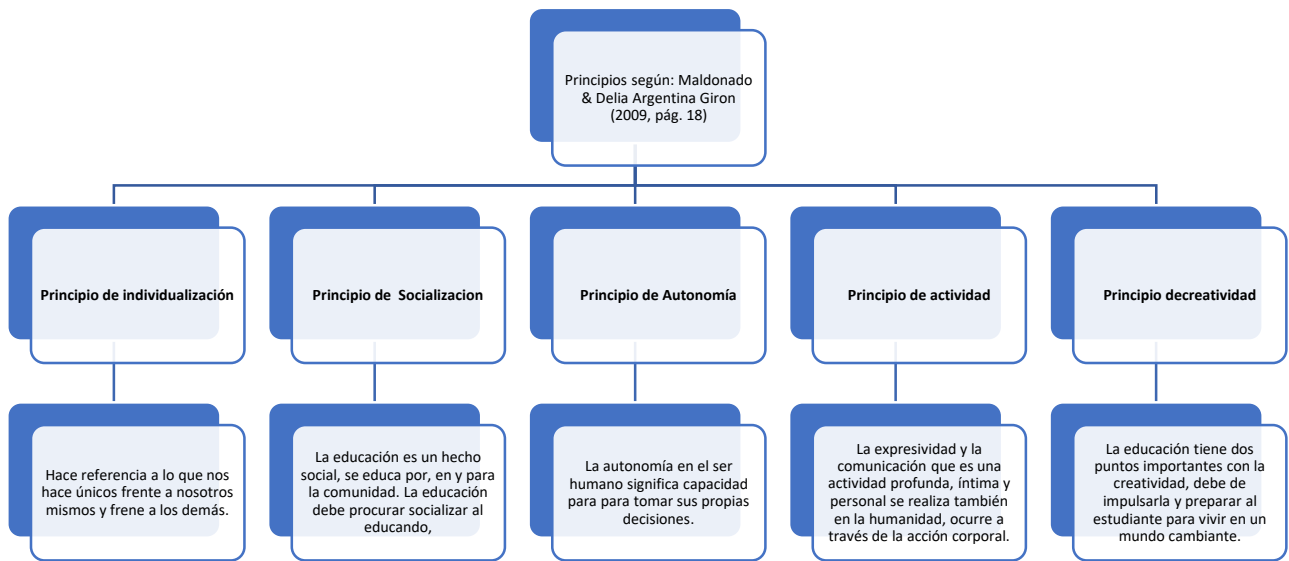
Principios según: Maldonado & Delia Argentina Giron (2009, pág. 18)

Principio de individualización

Principio de Socializacion

Principio de Autonomía

Principio de actividad

Principio decreatividad

Hace referencia a lo que nos hace únicos frente a nosotros mismos y frene a los demás.

La educación es un hecho social, se educa por, en y para la comunidad. La educación debe procurar socializar al educando,

La autonomía en el ser humano significa capacidad para para tomar sus propias decisiones.

La expresividad y la comunicación que es una actividad profunda, íntima y personal se realiza también en la humanidad, ocurre a través de la acción corporal.

La educación tiene dos puntos importantes con la creatividad, debe de impulsarla y preparar al estudiante para vivir en un mundo cambiante.